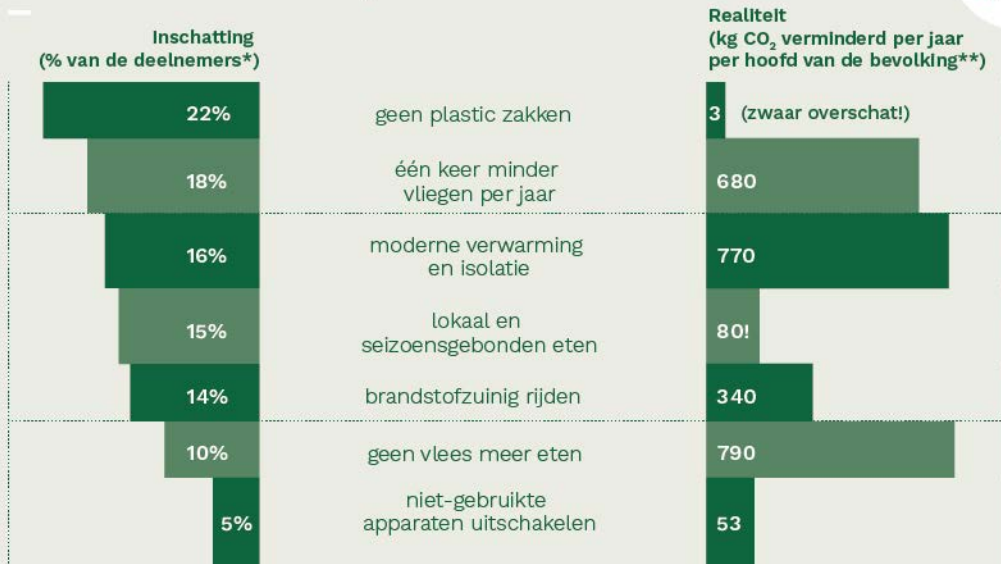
Inschatting
(% van de deelnemers*)

Realiteit
(kg $CO_2$ verminderd per jaar per hoofd van de bevolking**)

| Inschatting | | Realiteit |
|---|---|---|
| 22% | geen plastic zakken | 3 (zwaar overschat!) |
| 18% | één keer minder vliegen per jaar | 680 |
| 16% | moderne verwarming en isolatie | 770 |
| 15% | lokaal en seizoensgebonden eten | 80! |
| 14% | brandstofzuinig rijden | 340 |
| 10% | geen vlees meer eten | 790 |
| 5% | niet-gebruikte apparaten uitschakelen | 53 |